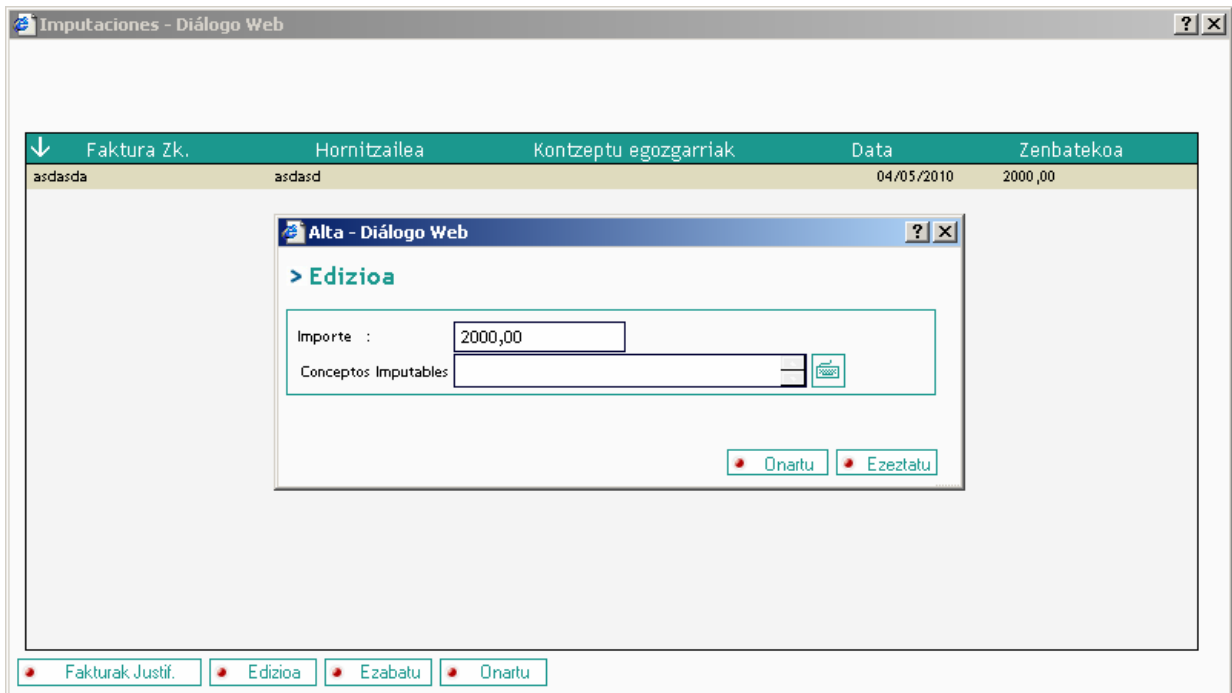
Imputaciones - Diálogo Web

?X

| Faktura Zk. | Hornitzailea | Kontzeptu egozgarriak | Data | Zenbatekoa |
|---|---|---|---|---|
| asdasda | asdasd | | 04/05/2010 | 2000,00 |

Alta - Diálogo Web

?X

> Edizioa

Importe : 2000,00

Conceptos Imputables

Onartu Ezeztatu

Fakturak Justif. Edizioa Ezabatu Onartu